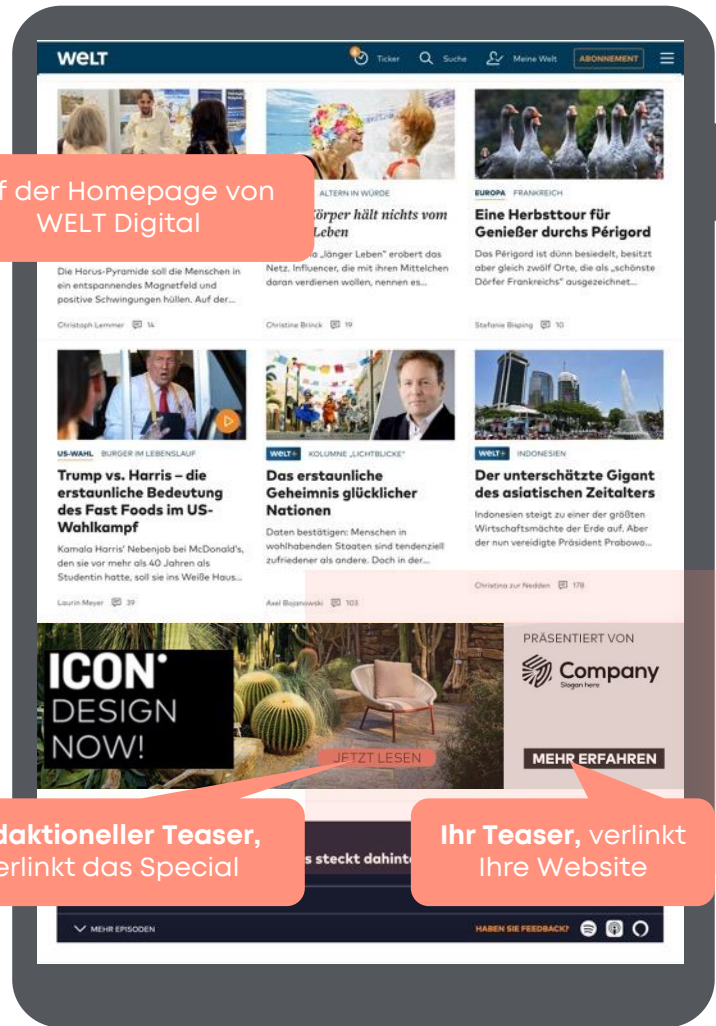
WELT

Ticker Suche Meine Welt ABONNEMENT

f der Homepage von WELT Digital

ALTERN IN WÜRDE

Körper hält nichts vom Leben

a „länger Leben" erobert das Netz. Influencer, die mit ihren Mitteln daran verdienen wollen, nennen es...

Christine Brinck 19

EUROPA FRANKREICH

Eine Herbsttour für Genießer durchs Périgord

Das Périgord ist dünn besiedelt, besitzt aber gleich zwölf Orte, die als „schönste Dörfer Frankreichs" ausgezeichnet...

Stefanie Bisping 10

Die Horus-Pyramide soll die Menschen in ein entspannendes Magnetfeld und positive Schwingungen hüllen. Auf der...

Christoph Lemmer 14

US-WAHL BURGER IM LEBENSLAUF

Trump vs. Harris – die erstaunliche Bedeutung des Fast Foods im US-Wahlkampf

Kamala Harris' Nebenjob bei McDonald's, den sie vor mehr als 40 Jahren als Studentin hatte, soll sie ins Weiße Haus...

Laurin Meyer 39

WELT+ KOLUMNE „LICHTBLICKE"

Das erstaunliche Geheimnis glücklicher Nationen

Daten bestätigen: Menschen in wohlhabenden Staaten sind tendenziell zufriedener als andere. Doch in der...

Axel Bojanowski 103

WELT+ INDONESIEN

Der unterschätzte Gigant des asiatischen Zeitalters

Indonesien steigt zu einer der größten Wirtschaftsmächte der Erde auf. Aber der nun vereidigte Präsident Prabowo...

Christina zur Nedden 178

ICON° DESIGN NOW!

JETZT LESEN

PRÄSENTIERT VON

Company
Slogan here

MEHR ERFAHREN

daktioneller Teaser, erlinkt das Special

s steckt dahint

Ihr Teaser, verlinkt Ihre Website

MEHR EPISODEN

HABEN SIE FEEDBACK?